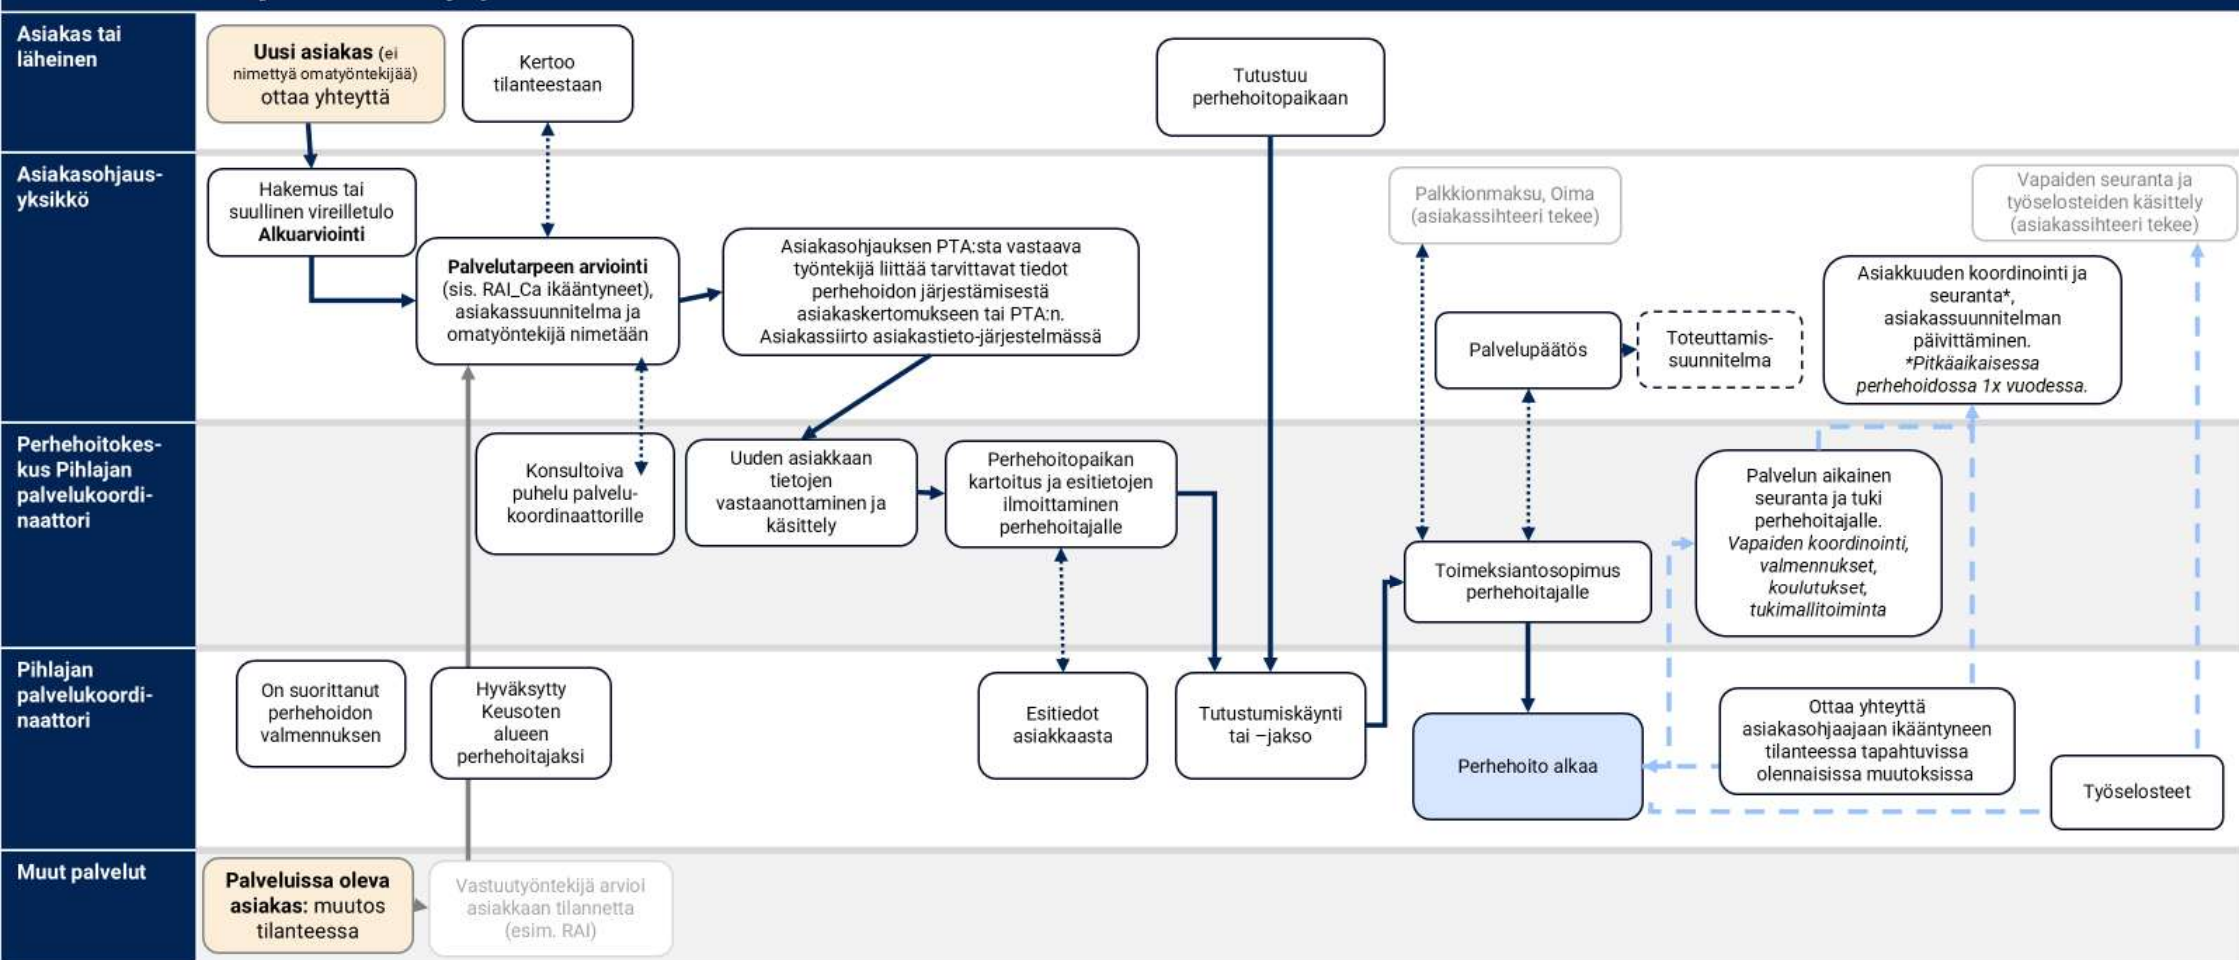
Asiakas tai läheinen

Uusi asiakas (ei nimettyä omatyöntekijää) ottaa yhteyttä

Kertoo tilanteestaan

Tutustuu perhehoitopaikaan

Asiakasohjausyksikkö

Hakemus tai suullinen vireilletulo Alkuarviointi

Palvelutarpeen arviointi (sis. RAI_Ca ikääntyneet), asiakassuunnitelma ja omatyöntekijä nimetään

Asiakasohjauksen PTA:sta vastaava työntekijä liittää tarvittavat tiedot perhehoidon järjestämisestä asiakaskertomukseen tai PTA:n. Asiakassiirto asiakastieto-järjestelmässä

Palkkionmaksu, Oima (asiakassihteeri tekee)

Palvelupäätös

Toteuttamis-suunnitelma

Asiakkuuden koordinointi ja seuranta*, asiakassuunnitelman päivittäminen. *Pitkäaikaisessa perhehoidossa 1x vuodessa.

Vapaiden seuranta ja työselosteiden käsittely (asiakassihteeri tekee)

Perhehoitokeskus Pihlajan palvelukoordinaattori

Konsultoiva puhelu palvelukoordinaattorille

Uuden asiakkaan tietojen vastaanottaminen ja käsittely

Perhehoitopaikan kartoitus ja esitietojen ilmoittaminen perhehoitajalle

Toimeksiantosopimus perhehoitajalle

Palvelun aikainen seuranta ja tuki perhehoitajalle. Vapaiden koordinointi, valmennukset, koulutukset, tukimallitoiminta

Pihlajan palvelukoordinaattori

On suorittanut perhehoidon valmennuksen

Hyväksytty Keusoten alueen perhehoitajaksi

Esitiedot asiakkaasta

Tutustumiskäynti tai –jakso

Perhehoito alkaa

Ottaa yhteyttä asiakasohjaajaan ikääntyneen tilanteessa tapahtuvissa olennaisissa muutoksissa

Työselosteet

Muut palvelut

Palveluissa oleva asiakas: muutos tilanteessa

Vastuutyöntekijä arvioi asiakkaan tilannetta (esim. RAI)